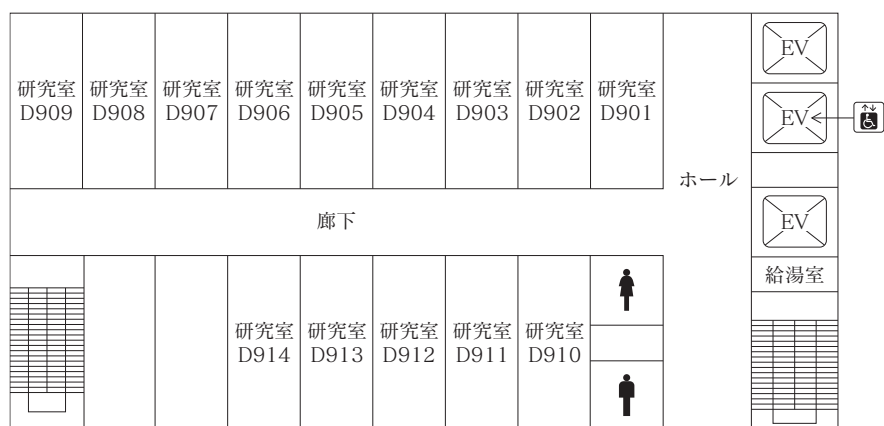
研究室 D909

研究室 D908

研究室 D907

研究室 D906

研究室 D905

研究室 D904

研究室 D903

研究室 D902

研究室 D901

EV

EV

EV

ホール

廊下

給湯室

研究室 D914

研究室 D913

研究室 D912

研究室 D911

研究室 D910